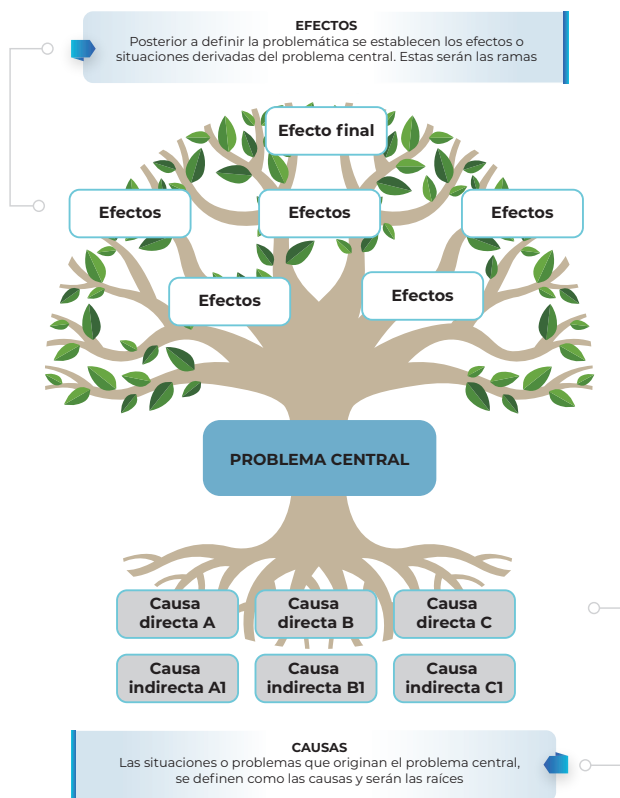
EFECTOS
Posterior a definir la problemática se establecen los efectos o situaciones derivadas del problema central. Estas serán las ramas

Efecto final

Efectos

Efectos

Efectos

Efectos

Efectos

PROBLEMA CENTRAL

Causa directa A

Causa directa B

Causa directa C

Causa indirecta A1

Causa indirecta B1

Causa indirecta C1

CAUSAS
Las situaciones o problemas que originan el problema central, se definen como las causas y serán las raíces